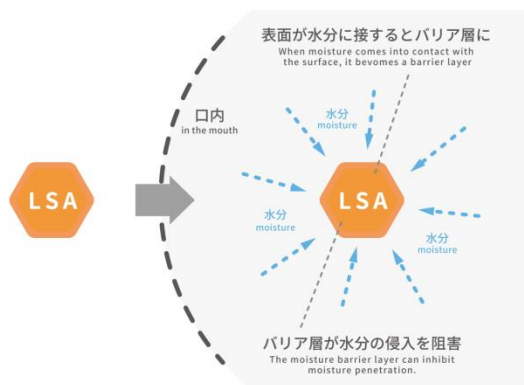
表面が水分に接するとバリア層に
When moisture comes into contact with the surface, it bevomes a barrier layer

口内
in the mouth

LSA

水分
moisture

水分
moisture

LSA

水分
moisture

バリア層が水分の侵入を阻害
The moisture barrier layer can inhibit moisture penetration.